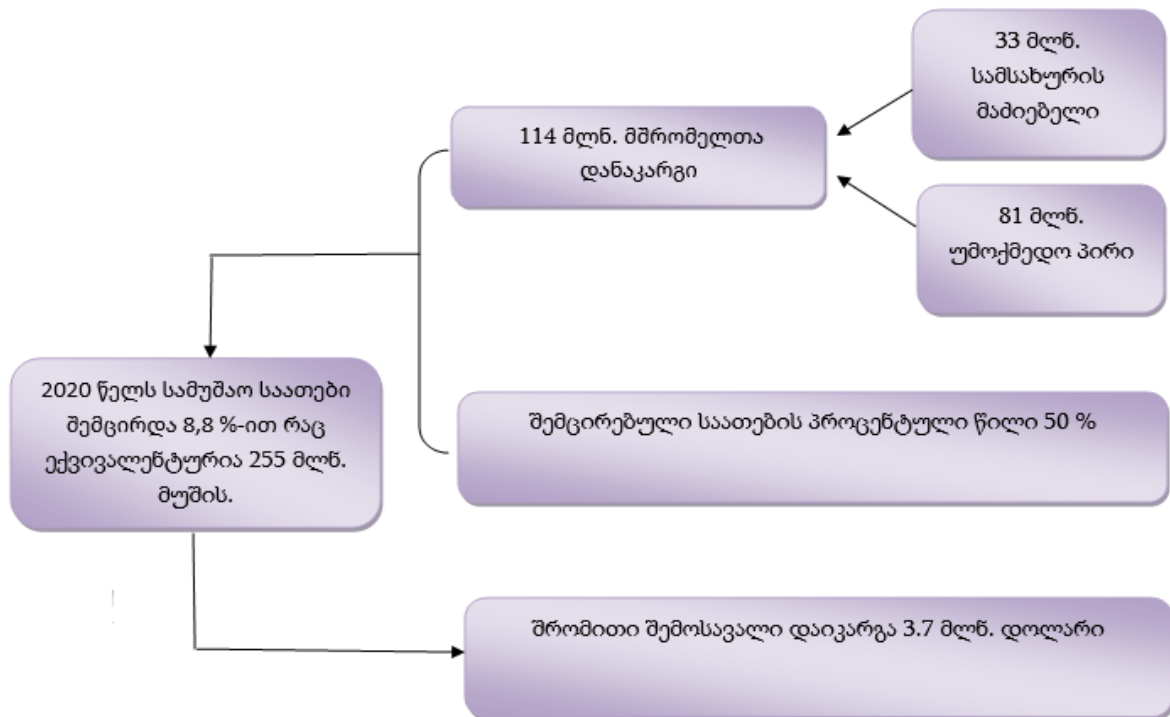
33 მლნ. სამსახურის მაძიებელი

114 მლნ. მშრომელთა დანაკარგი

81 მლნ. უმოქმედო პირი

2020 წელს სამუშაო საათები შემცირდა 8,8 %-ით რაც ექვივალენტურია 255 მლნ. მუშის.

შემცირებული საათების პროცენტული წილი 50 %

შრომითი შემოსავალი დაიკარგა 3.7 მლნ. დოლარი